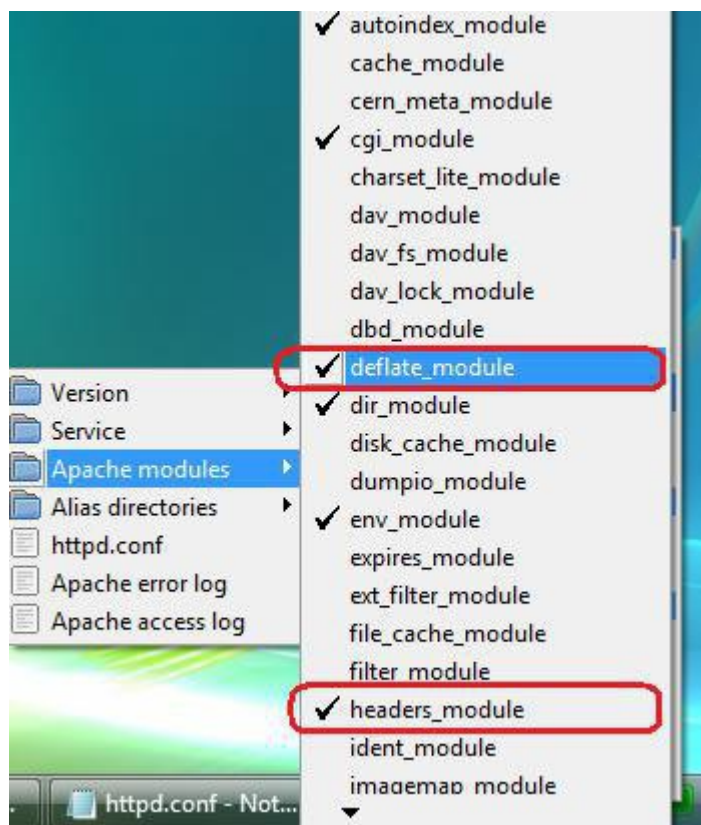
autoindex_module
cache_module
cern_meta_module
cgi_module
charset_lite_module
dav_module
dav_fs_module
dav_lock_module
dbd_module
deflate_module
dir_module
disk_cache_module
dumpio_module
env_module
expires_module
ext_filter_module
file_cache_module
filter_module
headers_module
ident_module
imagemap_module

Version
Service
Apache modules
Alias directories
httpd.conf
Apache error log
Apache access log

httpd.conf - Not...